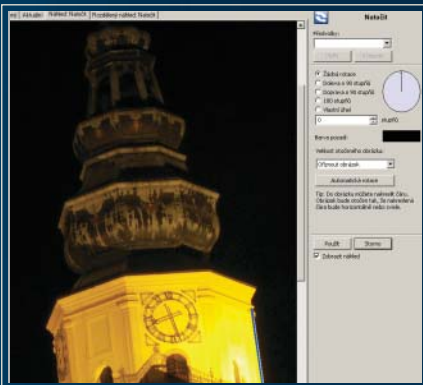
ce | Aktuální | Náhled tisku | Rozdělený náhled tisku

Natočit

Předvolby:

Uložit | Odstranit

Žádná rotace
Doleva o 90 stupňů
Doprava o 90 stupňů
180 stupňů
Vlastní úhel

0 stupňů

Barva pozadí:

Velikost otočeného obrázku:

Oříznout obrázek

Automatická rotace

Tip: Do obrázku můžete nakreslit čáru. Obrázek bude otočen tak, že nakreslená čára bude horizontální nebo svislá.

Použít | Storno

Zobrazit náhled